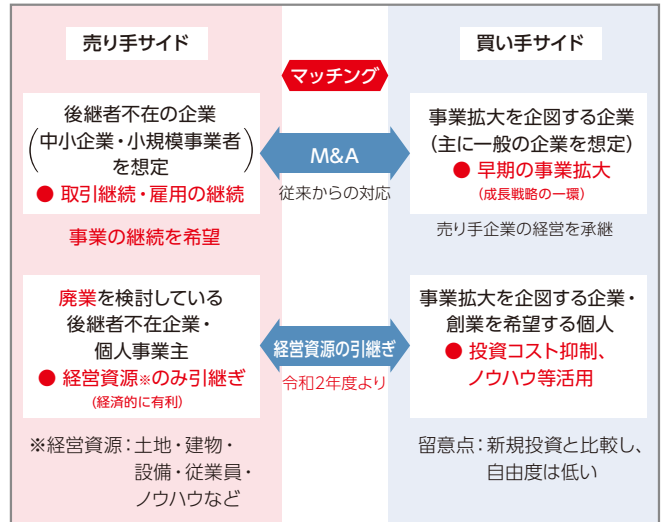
売り手サイド

買い手サイド

マッチング

後継者不在の企業
（中小企業・小規模事業者を想定）
● 取引継続・雇用の継続

M&A
従来からの対応

事業拡大を企図する企業
（主に一般の企業を想定）
● 早期の事業拡大
（成長戦略の一環）

事業の継続を希望

売り手企業の経営を承継

廃業を検討している
後継者不在企業・
個人事業主
● 経営資源※のみ引継ぎ
（経済的に有利）

経営資源の引継ぎ
令和2年度より

事業拡大を企図する企業・
創業を希望する個人
● 投資コスト抑制、
ノウハウ等活用

※経営資源：土地・建物・設備・従業員・ノウハウなど

留意点：新規投資と比較し、自由度は低い